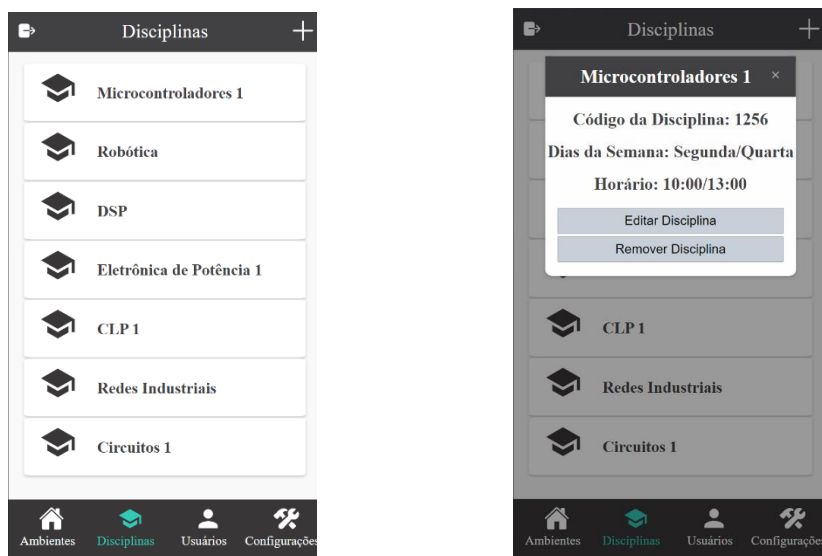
Disciplinas

Microcontroladores 1

Robótica

DSP

Eletrônica de Potência 1

CLP 1

Redes Industriais

Circuitos 1

Ambientes Disciplinas Usuários Configuraçõe

Disciplinas

Microcontroladores 1 ×

Código da Disciplina: 1256

Dias da Semana: Segunda/Quarta

Horário: 10:00/13:00

Editar Disciplina

Remover Disciplina

CLP 1

Redes Industriais

Circuitos 1

Ambientes Disciplinas Usuários Configuraçõe